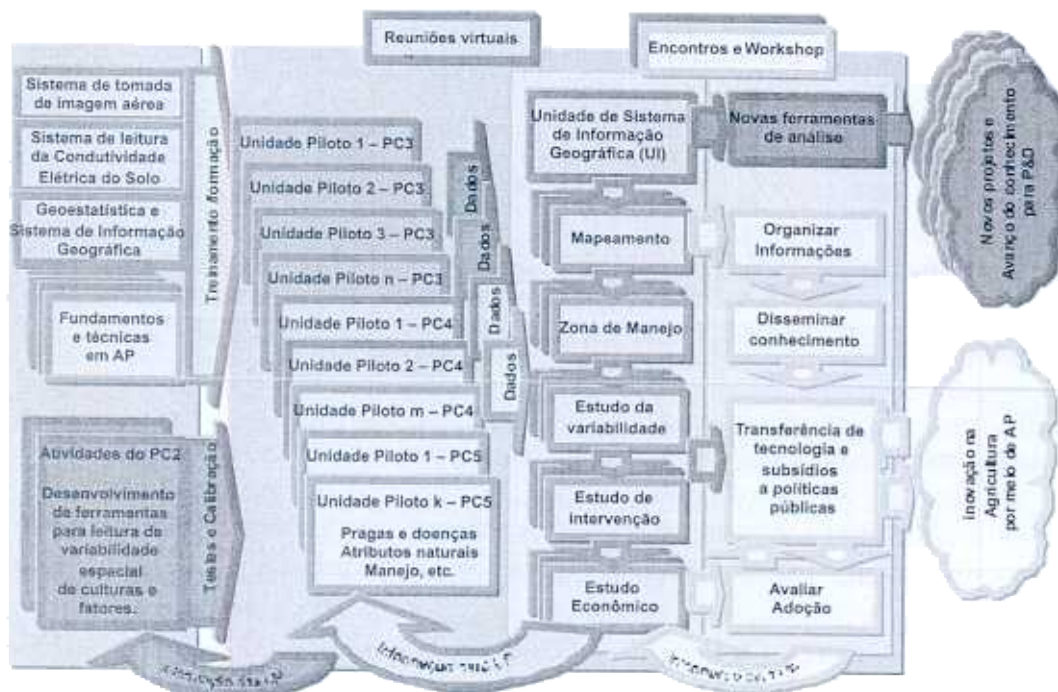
Reuniões virtuais

Encontros e Workshop

Sistema de tomada de imagem aérea

Sistema de leitura da Condutividade Elétrica do Solo

Geoestatística e Sistema de Informação Geográfica

Fundamentos e técnicas em AP

Treinamento formação

Atividades do PC2

Desenvolvimento de ferramentas para leitura de variabilidade especial de culturas e fatores.

Testes e Calibração

Unidade Piloto 1 – PC3

Unidade Piloto 2 – PC3

Unidade Piloto 3 – PC3

Unidade Piloto n – PC3

Unidade Piloto 1 – PC4

Unidade Piloto 2 – PC4

Unidade Piloto m – PC4

Unidade Piloto 1 – PC5

Unidade Piloto k – PC5

Pragas e doenças Atributos naturais Manejo, etc.

Dados

Dados

Dados

Dados

Unidade de Sistema de Informação Geográfica (UI)

Mapeamento

Zona de Manejo

Estudo da variabilidade

Estudo de intervenção

Estudo Econômico

Novas ferramentas de análise

Organizar Informações

Disseminar conhecimento

Transferência de tecnologia e subsídios a políticas públicas

Avaliar Adoção

Novos projetos e Avanço do conhecimento para P&D

Inovação na Agricultura por meio de AP

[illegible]

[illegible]

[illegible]